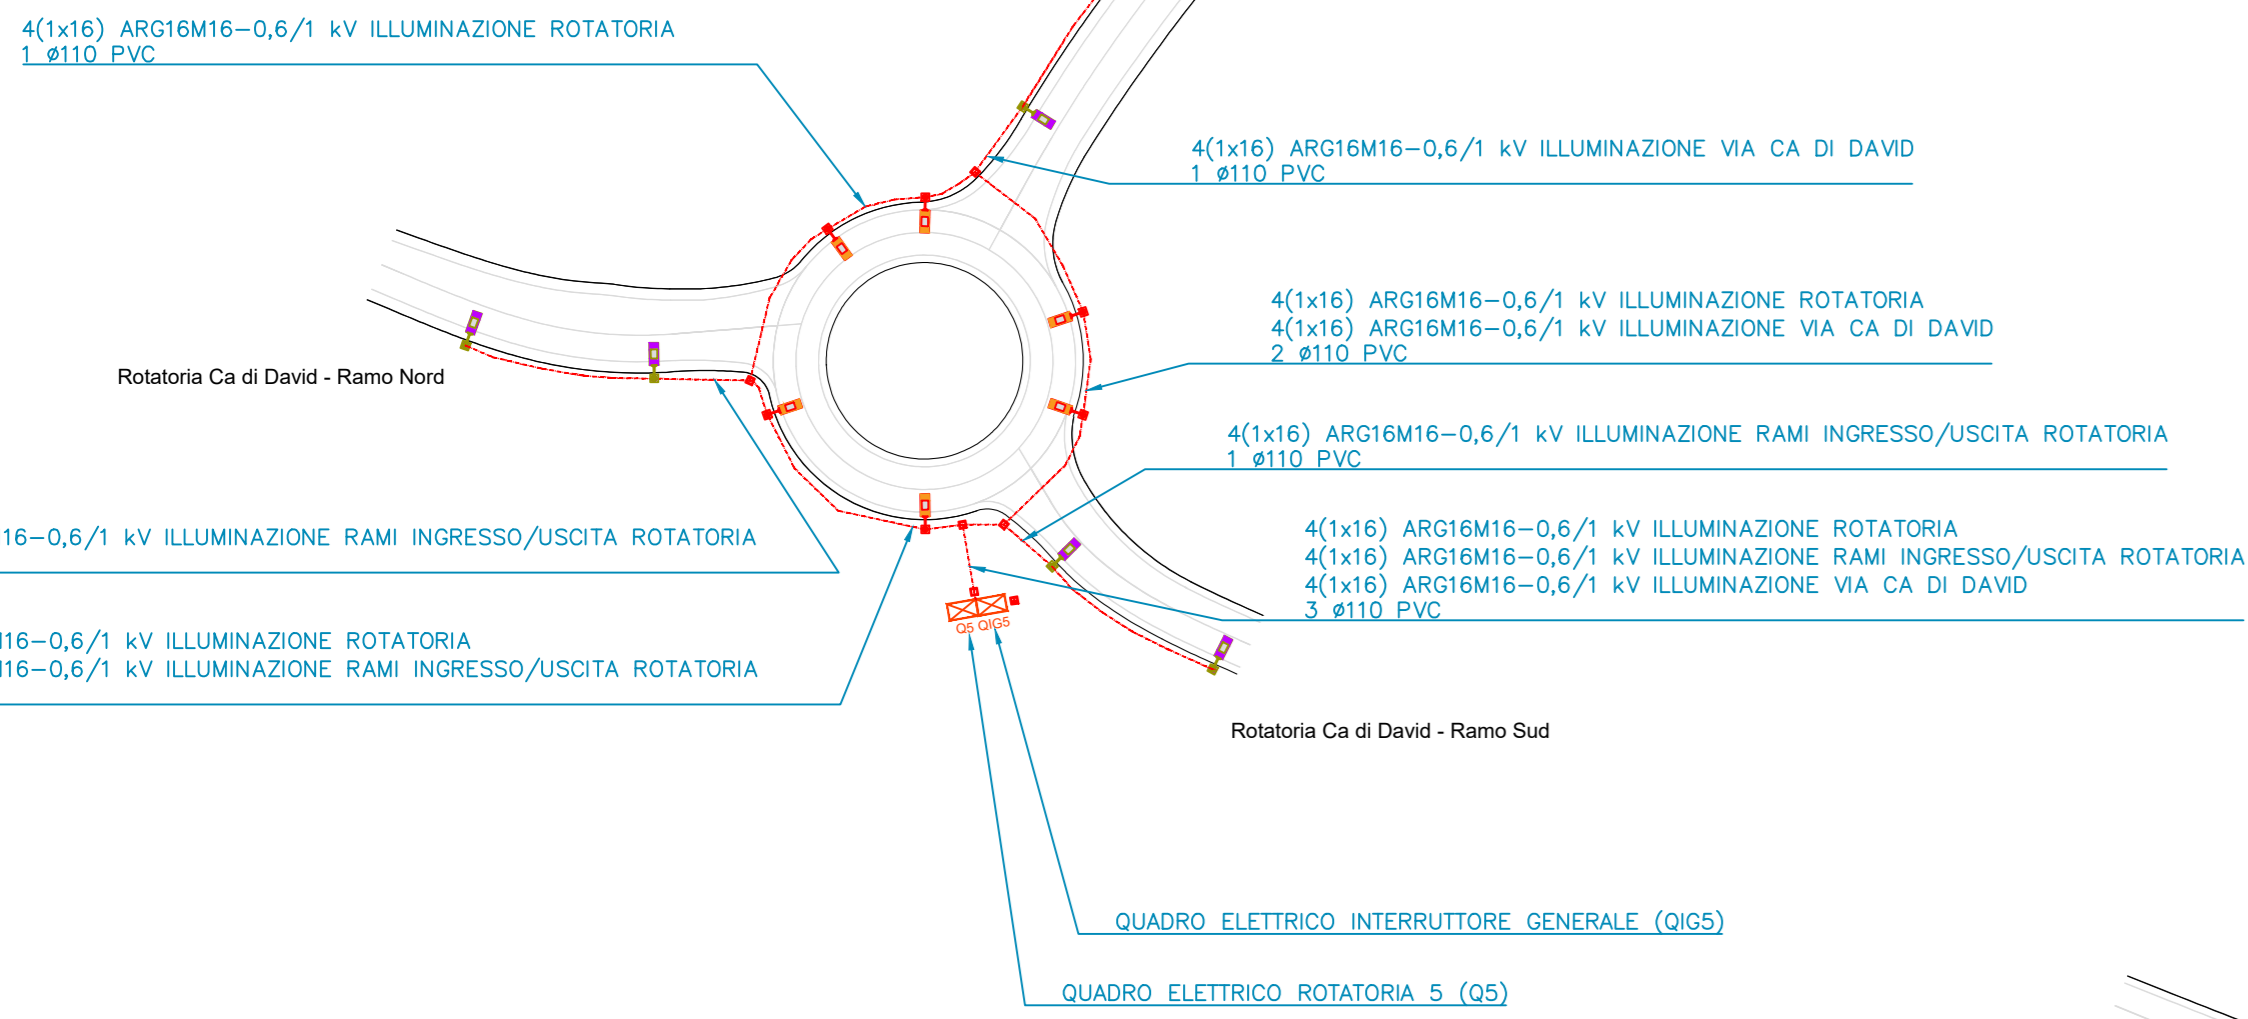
4(1x16) ARG16M16–0,6/1 kV ILLUMINAZIONE ROTATORIA
1 ø110 PVC

4(1x16) ARG16M16–0,6/1 kV ILLUMINAZIONE VIA CA DI DAVID
1 ø110 PVC

4(1x16) ARG16M16–0,6/1 kV ILLUMINAZIONE ROTATORIA
4(1x16) ARG16M16–0,6/1 kV ILLUMINAZIONE VIA CA DI DAVID
2 ø110 PVC

Rotatoria Ca di David - Ramo Nord

4(1x16) ARG16M16–0,6/1 kV ILLUMINAZIONE RAMI INGRESSO/USCITA ROTATORIA
1 ø110 PVC

16–0,6/1 kV ILLUMINAZIONE RAMI INGRESSO/USCITA ROTATORIA

4(1x16) ARG16M16–0,6/1 kV ILLUMINAZIONE ROTATORIA
4(1x16) ARG16M16–0,6/1 kV ILLUMINAZIONE RAMI INGRESSO/USCITA ROTATORIA
4(1x16) ARG16M16–0,6/1 kV ILLUMINAZIONE VIA CA DI DAVID
3 ø110 PVC

116–0,6/1 kV ILLUMINAZIONE ROTATORIA
116–0,6/1 kV ILLUMINAZIONE RAMI INGRESSO/USCITA ROTATORIA

Q5 QIG5

Rotatoria Ca di David - Ramo Sud

QUADRO ELETTRICO INTERRUTTORE GENERALE (QIG5)

QUADRO ELETTRICO ROTATORIA 5 (Q5)